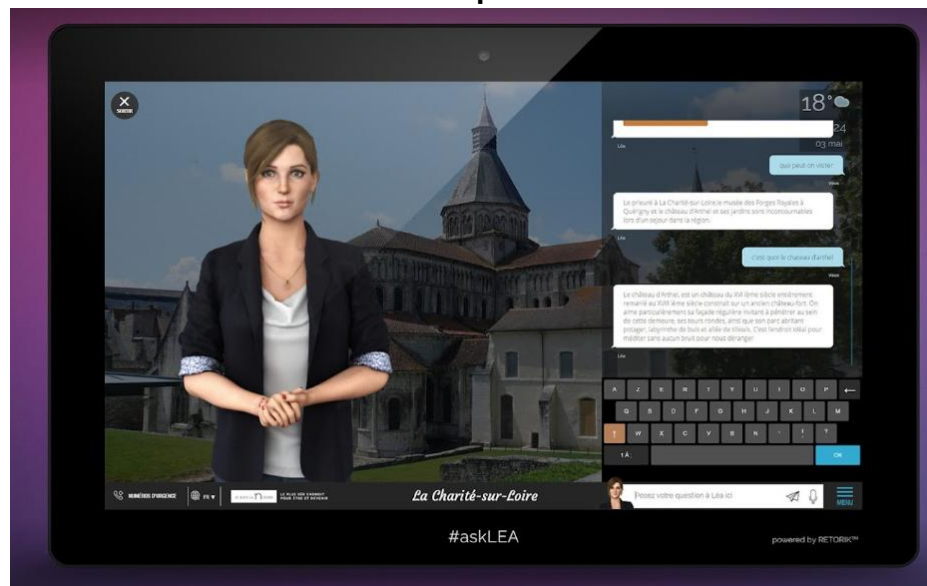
18°

24

03 mai

Léa

que peut-on visiter

Vous

Le prieuré à La Charité-sur-Loire,le musée des Forges Royales à Guérigny et le château d'Arthel et ses jardins sont incontournables lors d'un séjour dans la région.

Léa

c'est quoi le chateau d'arthel

Vous

Le château d'Arthel, est un château du XVII ème siècle entièrement remanié au XVIII ème siècle construit sur un ancien château fort. On aime particulièrement sa façade régulière invitant à pénétrer au sein de cette demeure, ses tours rondes, ainsi que son parc abritant potager, labyrinthe de buis et allée de tilleuls. C'est l'endroit idéal pour méditer sans aucun bruit pour vous déranger!

Léa

A Z E R T Y U I O P ←
Q S D F G H J K L M
W X C V B N ' ! ?
1 Â OK

NUMÉROS D'URGENCE FR

La Charité-sur-Loire

Posez votre question à Léa ici

MENU

#askLEA

powered by RETORIK™